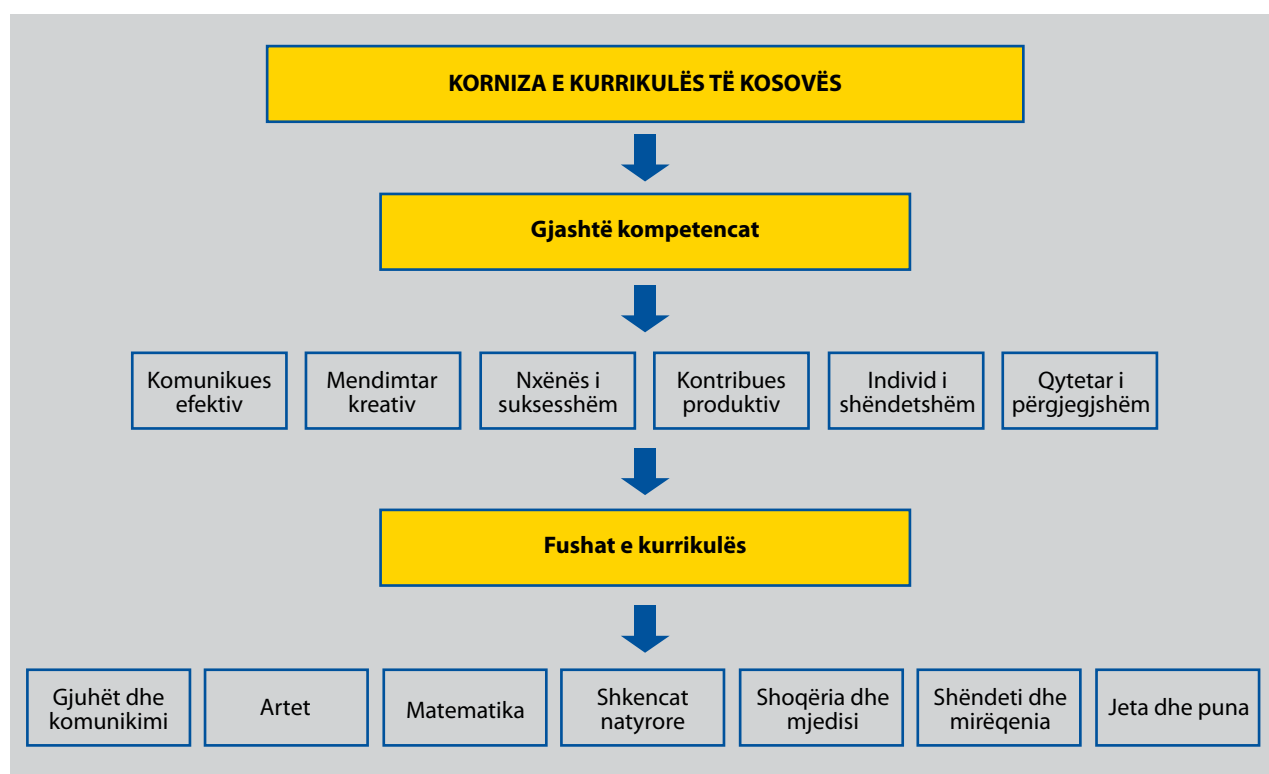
KORNIZA E KURRIKULËS TË KOSOVËS

Gjashtë kompetencat

Komunikues efektiv

Mendimtar kreativ

Nxënës i suksesshëm

Kontribues produktiv

Individ i shëndetshëm

Qytetar i përgjegjshëm

Fushat e kurrikulës

Gjuhët dhe komunikimi

Artet

Matematika

Shkencat natyrore

Shoqëria dhe mjedisi

Shëndeti dhe mirëqenia

Jeta dhe puna